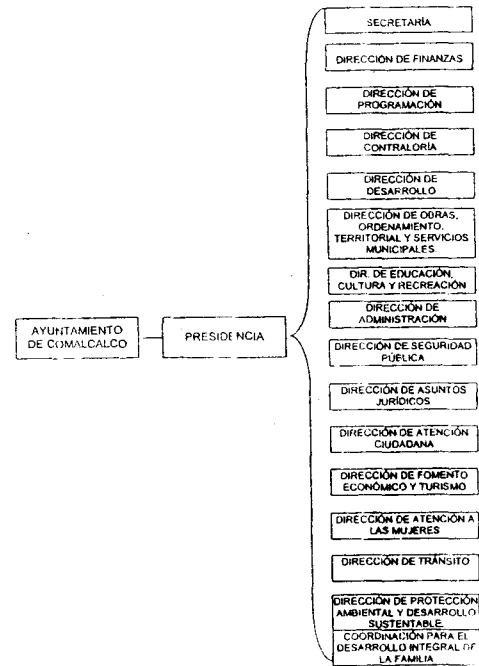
AYUNTAMIENTO DE COMALCALCO

PRESIDENCIA

SECRETARÍA

DIRECCIÓN DE FINANZAS

DIRECCIÓN DE PROGRAMACIÓN

DIRECCIÓN DE CONTRALORÍA

DIRECCIÓN DE DESARROLLO

DIRECCIÓN DE OBRAS, ORDENAMIENTO TERRITORIAL Y SERVICIOS MUNICIPALES

DIR. DE EDUCACIÓN, CULTURA Y RECREACIÓN

DIRECCIÓN DE ADMINISTRACIÓN

DIRECCIÓN DE SEGURIDAD PÚBLICA

DIRECCIÓN DE ASUNTOS JURÍDICOS

DIRECCIÓN DE ATENCIÓN CIUDADANA

DIRECCIÓN DE FOMENTO ECONÓMICO Y TURISMO

DIRECCIÓN DE ATENCIÓN A LAS MUJERES

DIRECCIÓN DE TRÁNSITO

DIRECCIÓN DE PROTECCIÓN AMBIENTAL Y DESARROLLO SUSTENTABLE

COORDINACIÓN PARA EL DESARROLLO INTEGRAL DE LA FAMILIA